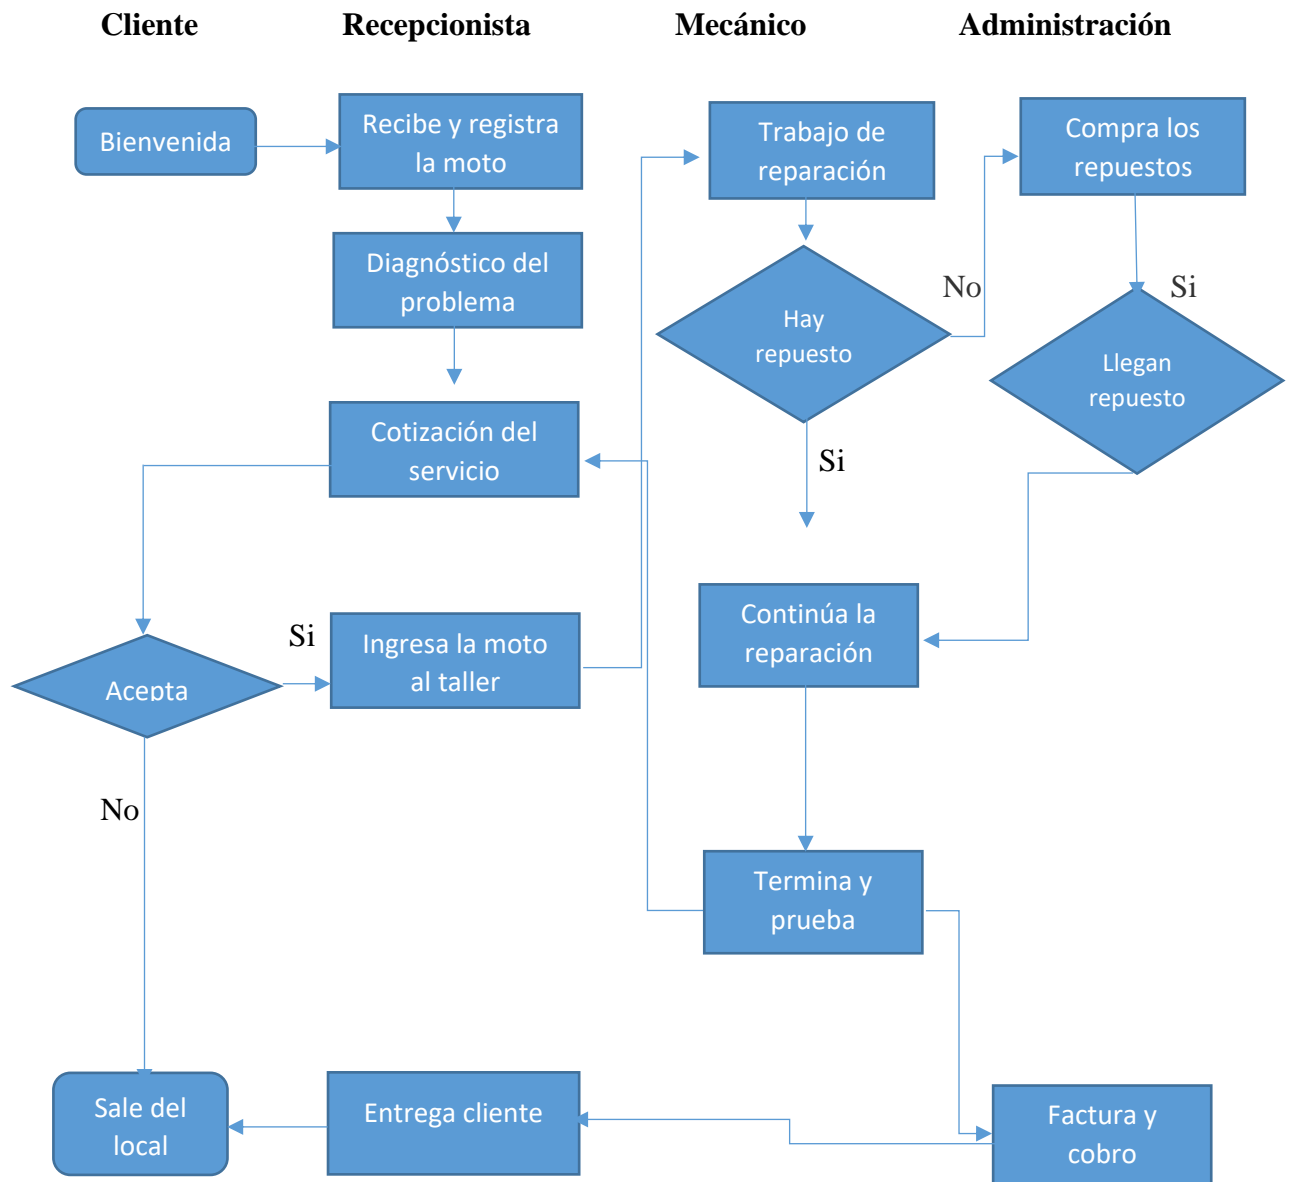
Cliente
Recepcionista
Mecánico
Administración

Bienvenida

Recibe y registra la moto

Diagnóstico del problema

Cotización del servicio

Acepta

Si

No

Ingresa la moto al taller

Trabajo de reparación

Hay repuesto

No

Si

Compra los repuestos

Si

Llegan repuesto

Continúa la reparación

Termina y prueba

Sale del local

Entrega cliente

Factura y cobro